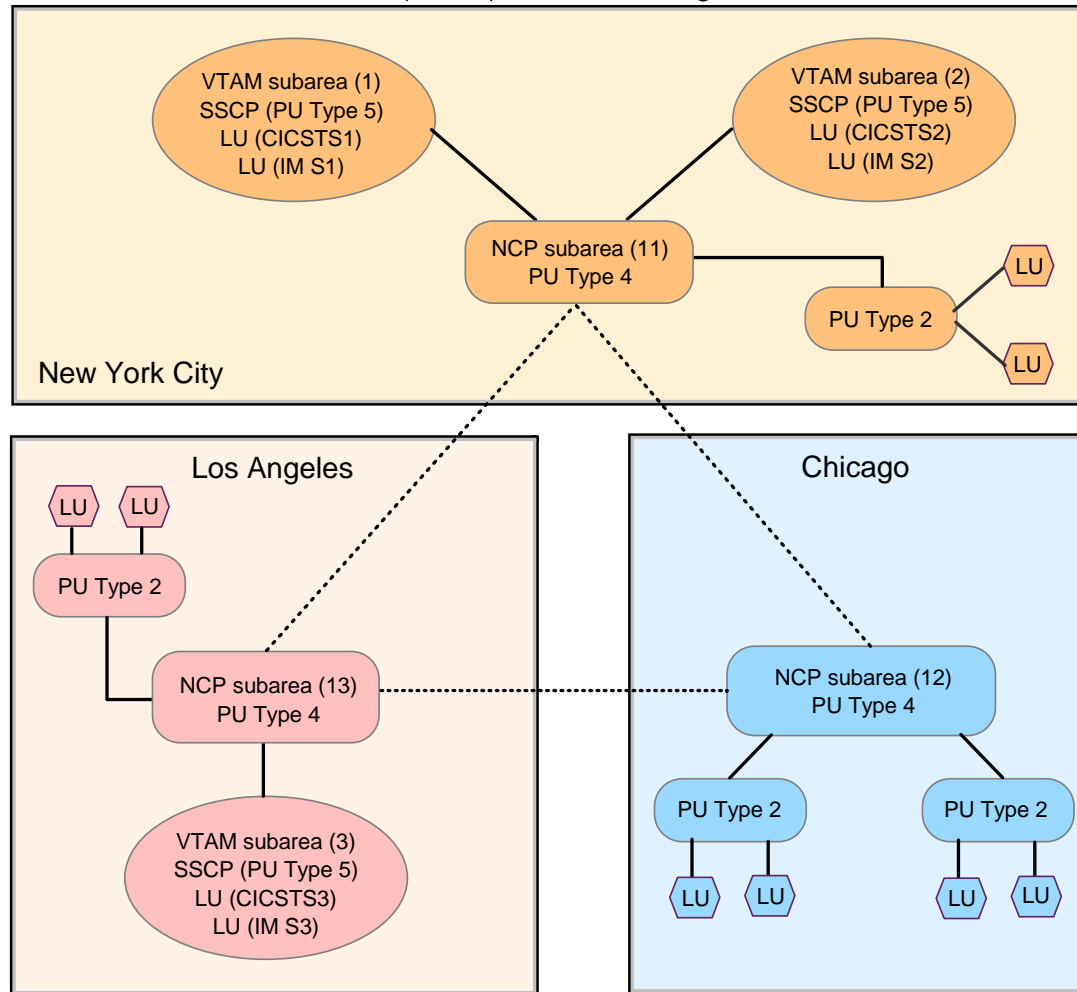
VTAM subarea (1)
SSCP (PU Type 5)
LU (CICSTS1)
LU (IM S1)

VTAM subarea (2)
SSCP (PU Type 5)
LU (CICSTS2)
LU (IM S2)

NCP subarea (11)
PU Type 4

LU

PU Type 2

LU

New York City

Los Angeles

LU LU

PU Type 2

NCP subarea (13)
PU Type 4

VTAM subarea (3)
SSCP (PU Type 5)
LU (CICSTS3)
LU (IM S3)

Chicago

NCP subarea (12)
PU Type 4

PU Type 2

PU Type 2

LU LU LU LU